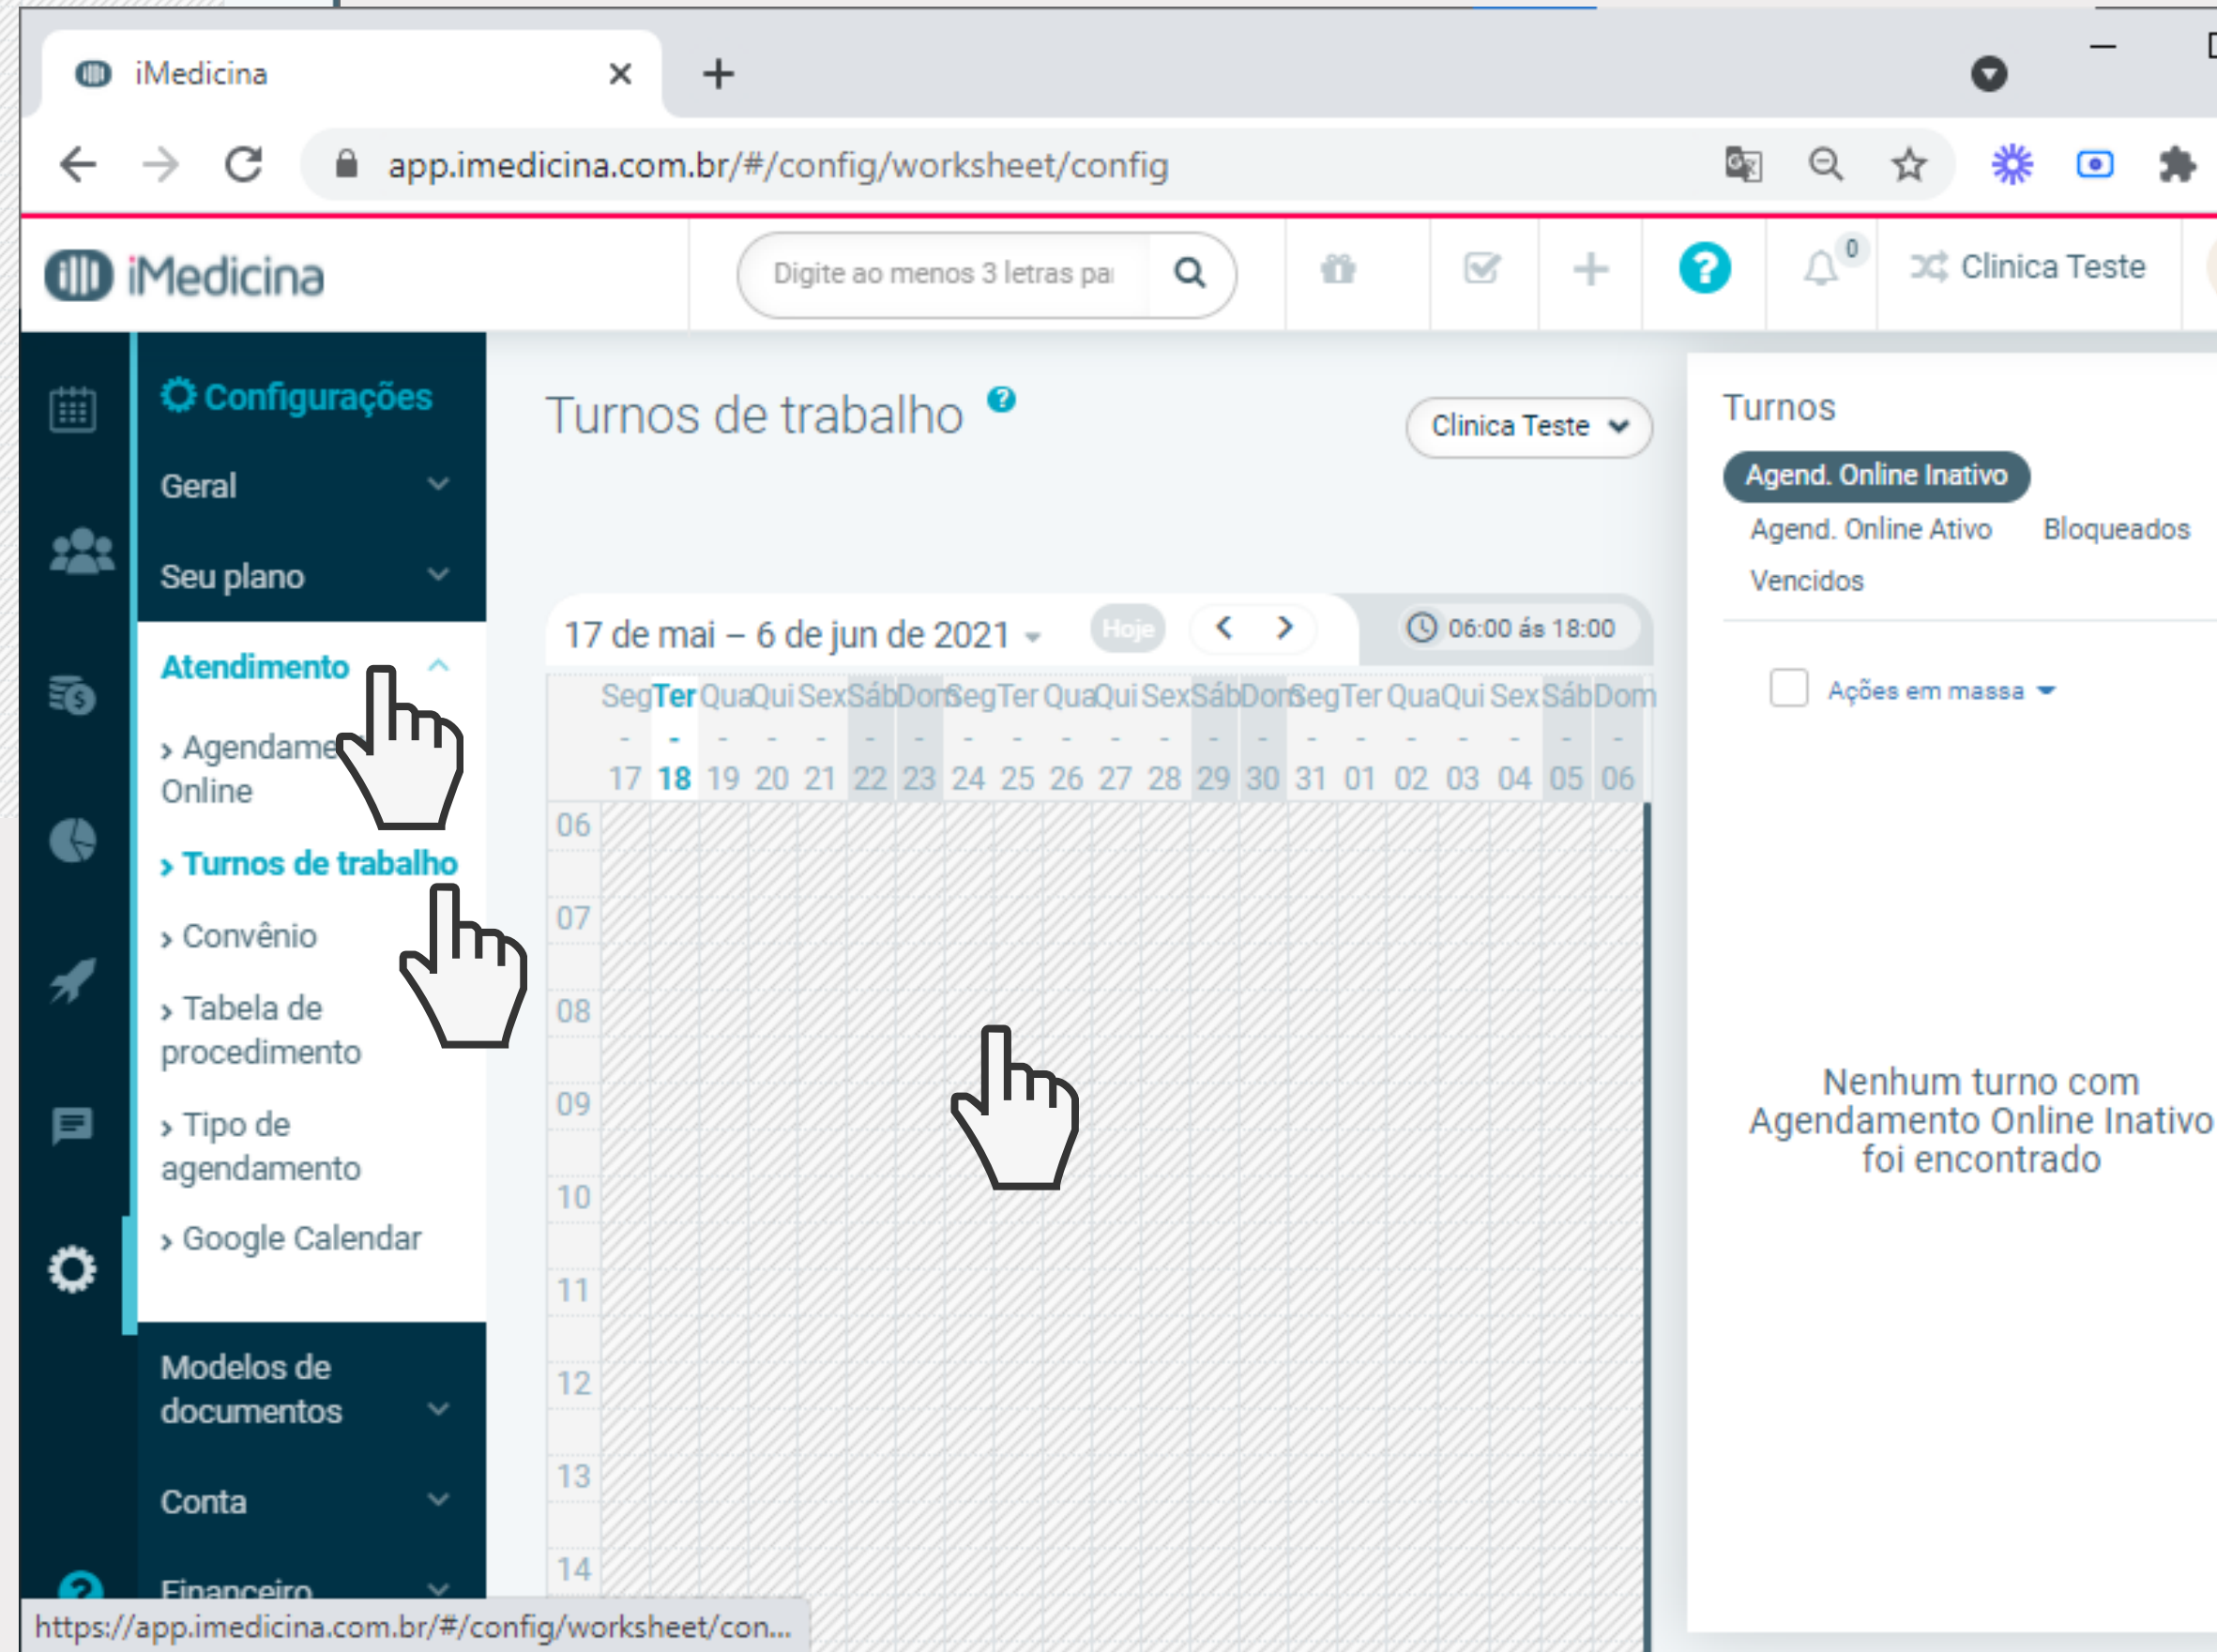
iMedicina ×

app.imedicina.com.br/#/config/worksheet/config

iMedicina

Digite ao menos 3 letras pa

0

Clinica Teste

Configurações

Geral

Seu plano

Atendimento

› Agendame Online

› Turnos de trabalho

› Convênio

› Tabela de procedimento

› Tipo de agendamento

› Google Calendar

Modelos de documentos

Conta

Financeiro

Turnos de trabalho

Clinica Teste

17 de mai – 6 de jun de 2021

Hoje

06:00 ás 18:00

| | Seg - 17 | Ter - 18 | Qua - 19 | Qui - 20 | Sex - 21 | Sáb - 22 | Dom - 23 | Seg - 24 | Ter - 25 | Qua - 26 | Qui - 27 | Sex - 28 | Sáb - 29 | Dom - 30 | Seg - 31 | Ter - 01 | Qua - 02 | Qui - 03 | Sex - 04 | Sáb - 05 | Dom - 06 |
|---|---|---|---|---|---|---|---|---|---|---|---|---|---|---|---|---|---|---|---|---|---|
| 06 | | | | | | | | | | | | | | | | | | | | | |
| 07 | | | | | | | | | | | | | | | | | | | | | |
| 08 | | | | | | | | | | | | | | | | | | | | | |
| 09 | | | | | | | | | | | | | | | | | | | | | |
| 10 | | | | | | | | | | | | | | | | | | | | | |
| 11 | | | | | | | | | | | | | | | | | | | | | |
| 12 | | | | | | | | | | | | | | | | | | | | | |
| 13 | | | | | | | | | | | | | | | | | | | | | |
| 14 | | | | | | | | | | | | | | | | | | | | | |

Turnos

Agend. Online Inativo

Agend. Online Ativo

Bloqueados

Vencidos

Ações em massa

Nenhum turno com Agendamento Online Inativo foi encontrado

https://app.imedicina.com.br/#/config/worksheet/con...